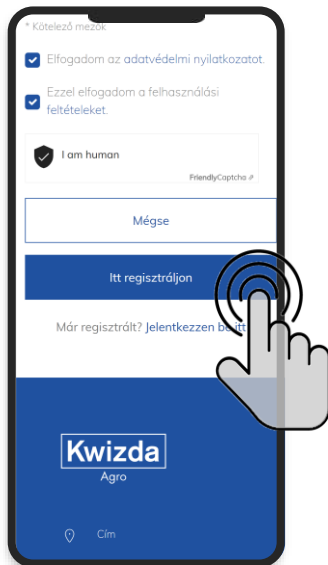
* Kötelező mezők

Elfogadom az adatvédelmi nyilatkozatot.

Ezzel elfogadom a felhasználási feltételeket.

I am human

FriendlyCaptcha

Mégse

Itt regisztráljon

Már regisztrált? Jelentkezzen be itt

Kwizda
Agro

Cím